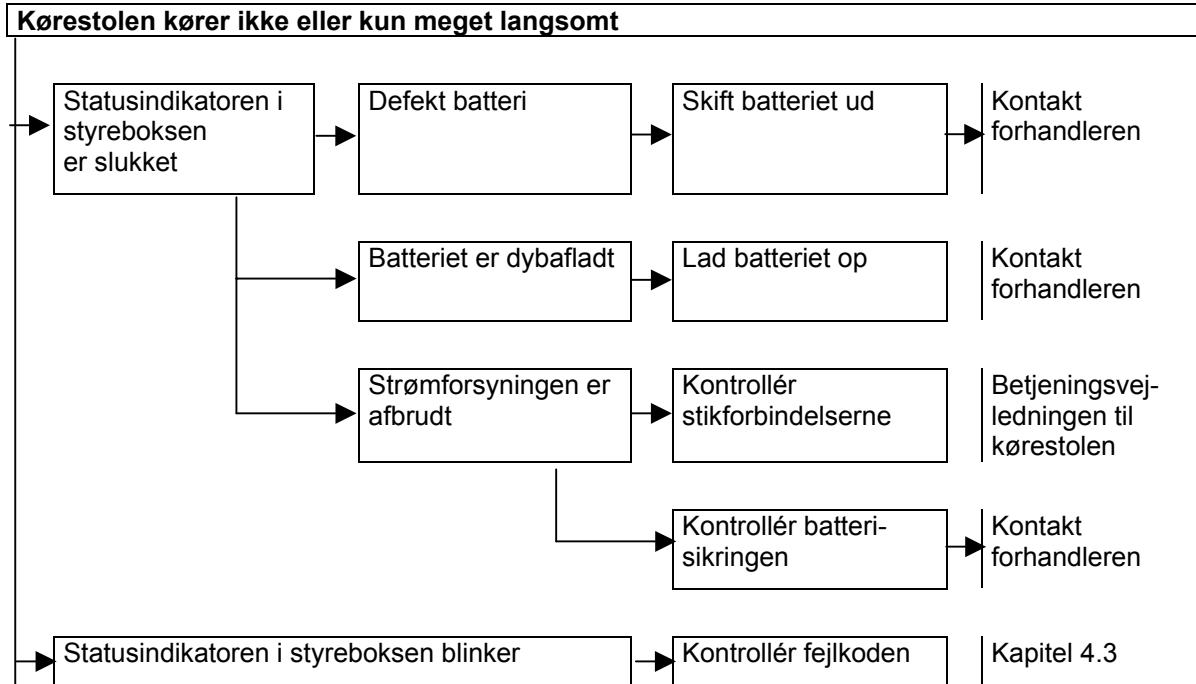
**Kørestolen kører ikke eller kun meget langsomt**

Statusindikatoren i styreboksen er slukket

Defekt batteri

Skift batteriet ud

Kontakt forhandleren

Batteriet er dybafladt

Lad batteriet op

Kontakt forhandleren

Strømforsyningen er afbrudt

Kontrollér stikforbindelserne

Betjeningsvejledningen til kørestolen

Kontrollér batterisikringen

Kontakt forhandleren

Statusindikatoren i styreboksen blinker

Kontrollér fejlkoden

Kapitel 4.3